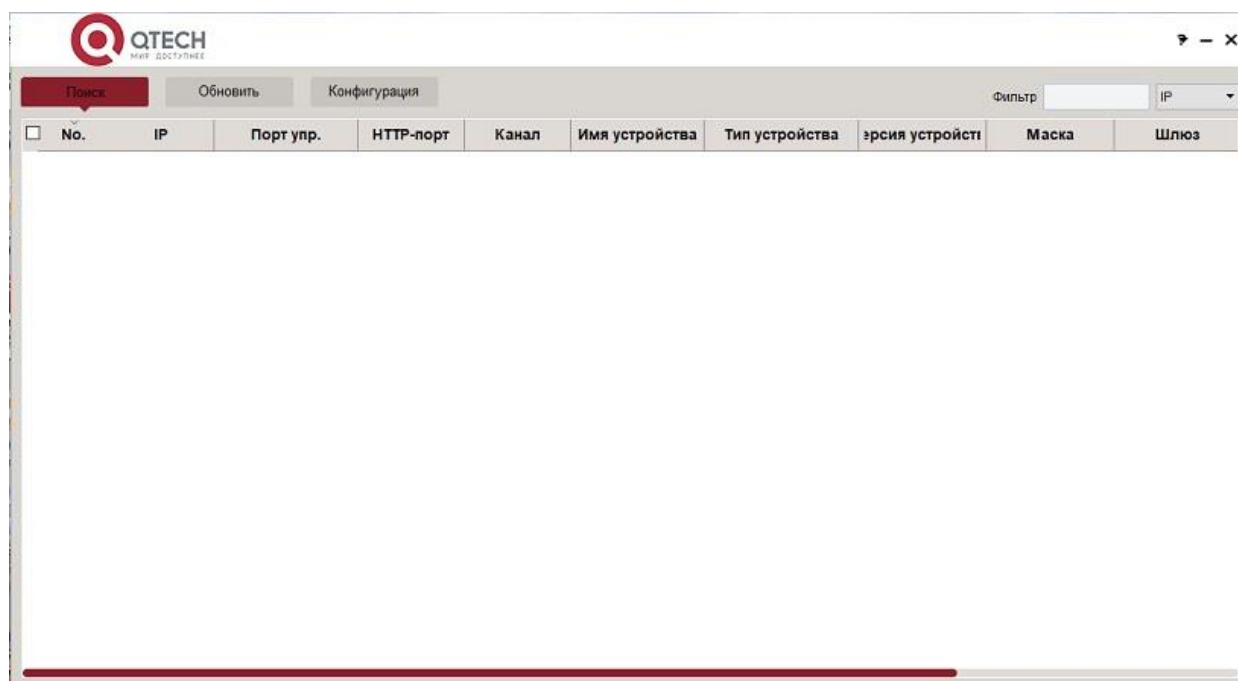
QTECH
МИР ДОСТУПНЕЕ

Поиск
Обновить
Конфигурация
Фильтр
IP

| No. | IP | Порт упр. | HTTP-порт | Канал | Имя устройства | Тип устройства | ерсия устройсті | Маска | Шлюз |
|---|---|---|---|---|---|---|---|---|---|